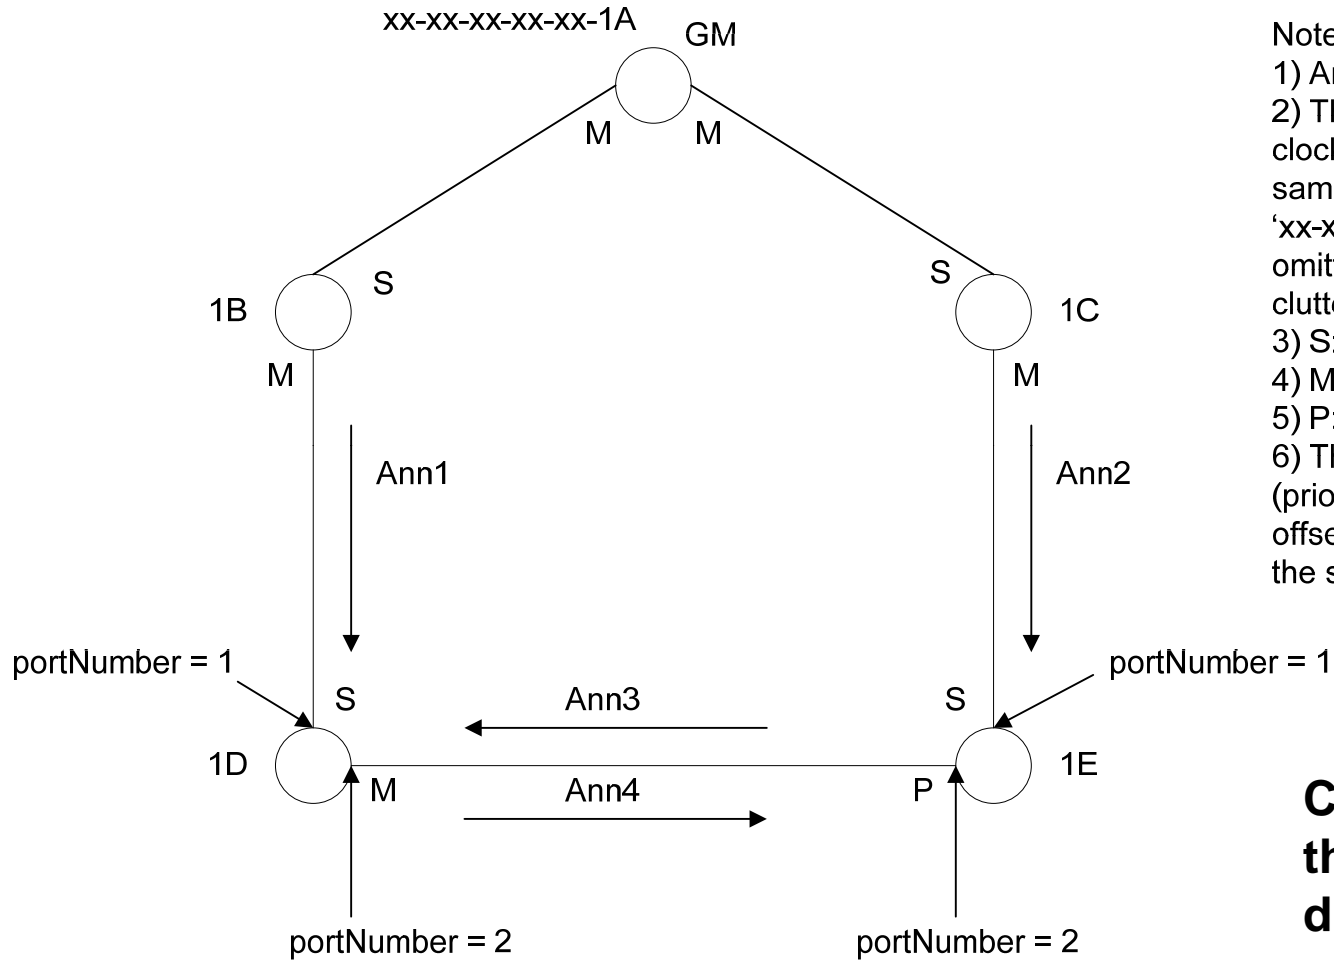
xx-xx-xx-xx-xx-1A

GM

M M

1B S

S 1C

M M

Ann1

Ann2

portNumber = 1 S

S portNumber = 1

Ann3

1D M

Ann4

P 1E

portNumber = 2

portNumber = 2

Note
1) A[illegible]
2) Th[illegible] clock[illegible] sam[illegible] 'xx-x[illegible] omit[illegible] clutte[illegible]
3) S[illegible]
4) M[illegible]
5) P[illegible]
6) Th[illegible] (prio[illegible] offse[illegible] the s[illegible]

C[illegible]
th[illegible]
d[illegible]